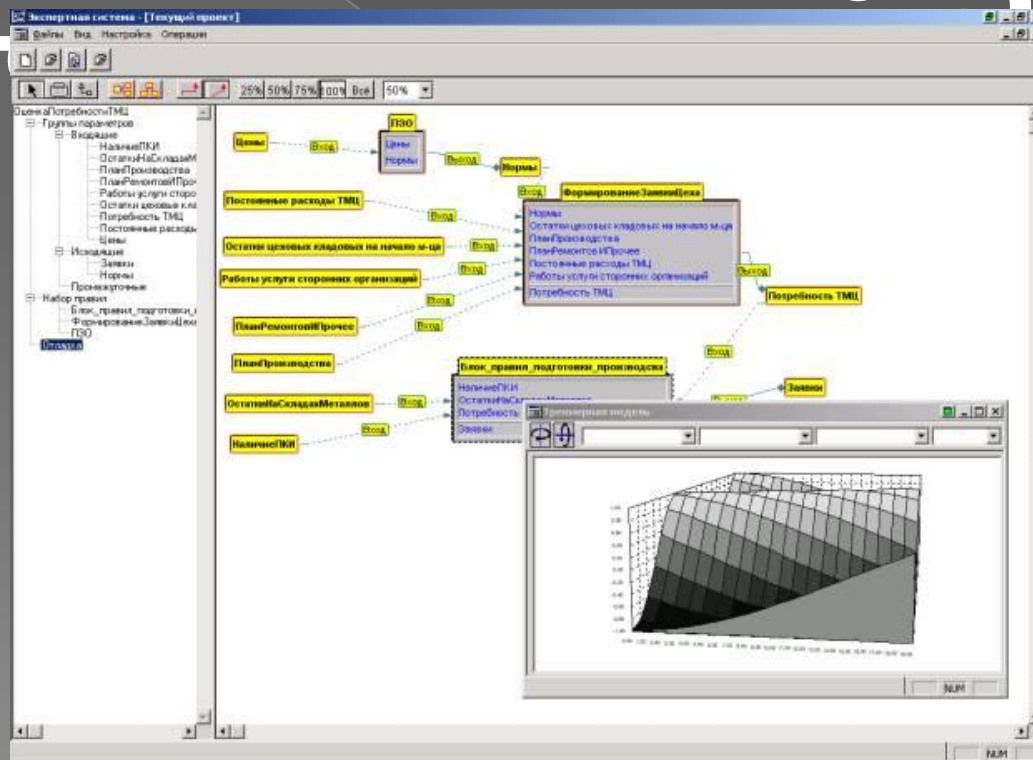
Экспертная система - [Текущий проект]
Файлы Вид Настройка Операции

25% 50% 75% 100% Все 50%

ОценкаПотребностиТМЦ
Группы параметров
Входящие
НаличиеПКИ
ОстаткиНаСкладахМ
ПланПроизводства
ПланРемонтовИПро
Работы услуги сторо
Остатки цеховых кла
Потребность ТМЦ
Постоянные расходы
Цены
Исходящие
Заявки
Нормы
Промежуточные
Набор правил
Блок_правил_подготовки_
ФормированиеЗаявкиЦеха
ПЭО
Отладка

Цены
Вход
ПЭО
Цены
Нормы
Выход
Нормы
Вход
ФормированиеЗаявкиЦеха
Постоянные расходы ТМЦ
Вход
Нормы
Остатки цеховых кладовых на начало м-ца
ПланПроизводства
ПланРемонтовИПрочее
Постоянные расходы ТМЦ
Работы услуги сторонних организаций
Потребность ТМЦ
Остатки цеховых кладовых на начало м-ца
Вход
Работы услуги сторонних организаций
Вход
Выход
Потребность ТМЦ
Вход
ПланРемонтовИПрочее
Вход
ПланПроизводство
Вход
Блок_правил_подготовки_производства
НаличиеПКИ
ОстаткиНаСкладахМеталлов
Потребность
Заявки
ОстаткиНаСкладахМеталлов
Вход
Заявки
НаличиеПКИ
Вход
Трехмерная модель
NUM
NUM